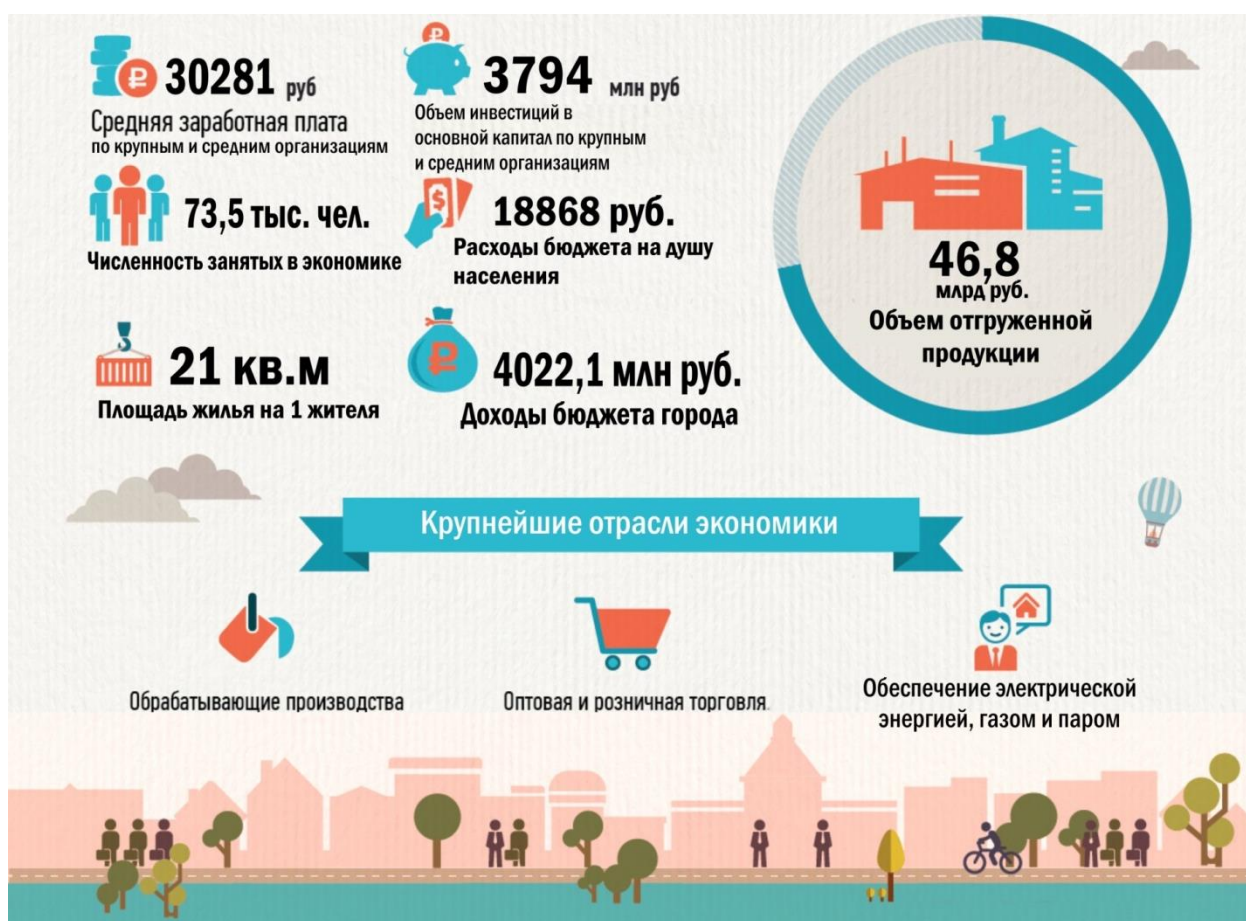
30281 руб
Средняя заработная плата по крупным и средним организациям

3794 млн руб
Объем инвестиций в основной капитал по крупным и средним организациям

73,5 тыс. чел.
Численность занятых в экономике

18868 руб.
Расходы бюджета на душу населения

46,8 млрд руб.
Объем отгруженной продукции

21 кв.м
Площадь жилья на 1 жителя

4022,1 млн руб.
Доходы бюджета города

Крупнейшие отрасли экономики

Обрабатывающие производства

Оптовая и розничная торговля

Обеспечение электрической энергией, газом и паром